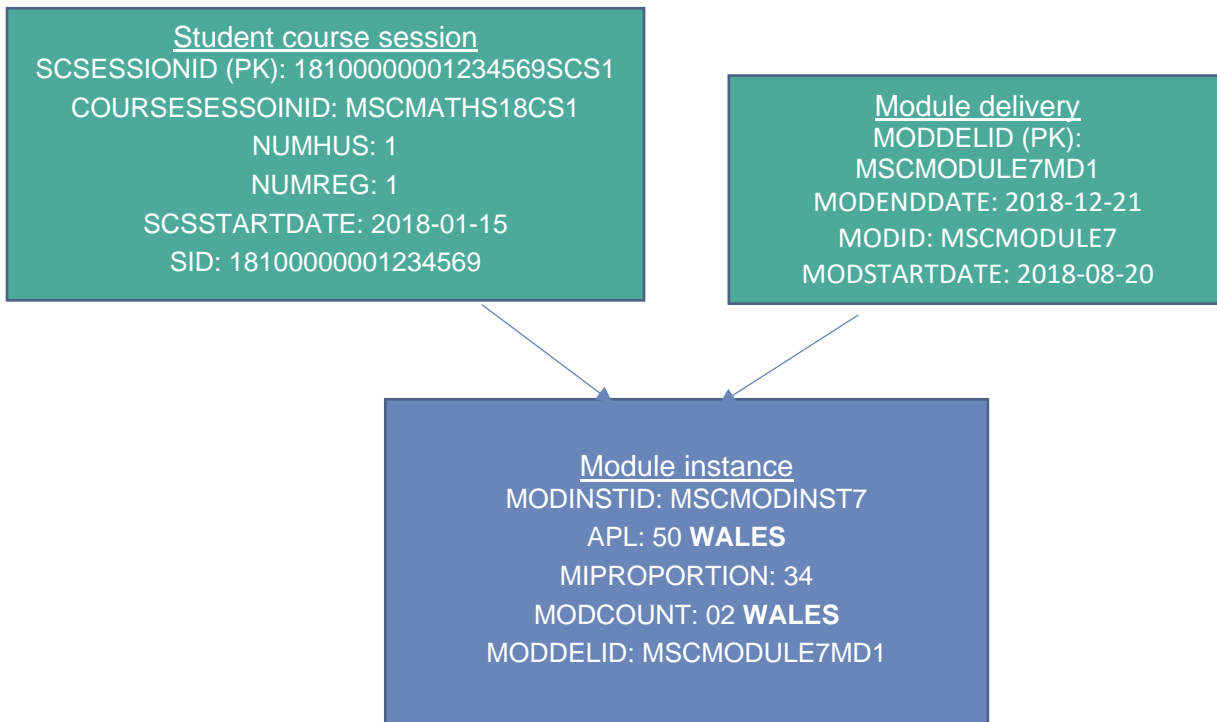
Student course session
SCSESSIONID (PK): 18100000001234569SCS1
COURSESESSOINID: MSCMATHS18CS1
NUMHUS: 1
NUMREG: 1
SCSSTARTDATE: 2018-01-15
SID: 18100000001234569

Module delivery
MODDELID (PK): MSCMODULE7MD1
MODENDDATE: 2018-12-21
MODID: MSCMODULE7
MODSTARTDATE: 2018-08-20

Module instance
MODINSTID: MSCMODINST7
APL: 50 **WALES**
MIPROPORTION: 34
MODCOUNT: 02 **WALES**
MODDELID: MSCMODULE7MD1